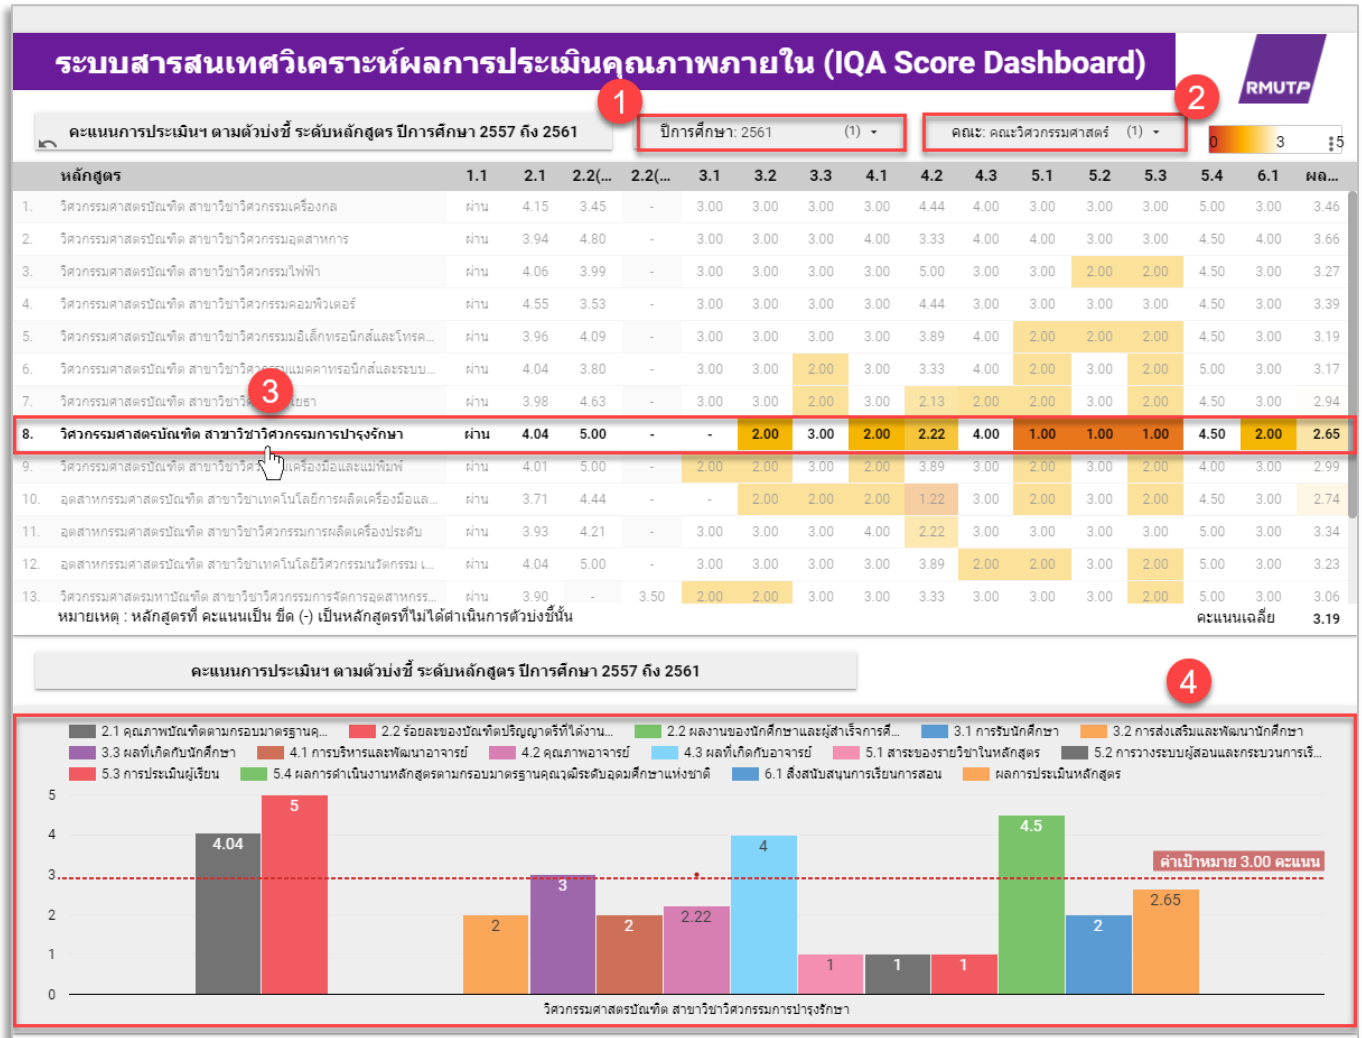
ระบบสารสนเทศวิเคราะห์ผลการประเมินคุณภาพภายใน (IQA Score Dashboard)

RMUTP

คะแนนการประเมินฯ ตามตัวบ่งชี้ ระดับหลักสูตร ปีการศึกษา 2557 ถึง 2561

1 ปีการศึกษา: 2561 (1)

2 คณะ: คณะวิศวกรรมศาสตร์ (1)

0 3 5

| | หลักสูตร | 1.1 | 2.1 | 2.2(... | 2.2(... | 3.1 | 3.2 | 3.3 | 4.1 | 4.2 | 4.3 | 5.1 | 5.2 | 5.3 | 5.4 | 6.1 | ผล... |
|---|---|---|---|---|---|---|---|---|---|---|---|---|---|---|---|---|---|
| 1. | วิศวกรรมศาสตรบัณฑิต สาขาวิชาวิศวกรรมเครื่องกล | ผ่าน | 4.15 | 3.45 | - | 3.00 | 3.00 | 3.00 | 3.00 | 4.44 | 4.00 | 3.00 | 3.00 | 3.00 | 5.00 | 3.00 | 3.46 |
| 2. | วิศวกรรมศาสตรบัณฑิต สาขาวิชาวิศวกรรมอุตสาหการ | ผ่าน | 3.94 | 4.80 | - | 3.00 | 3.00 | 3.00 | 4.00 | 3.33 | 4.00 | 4.00 | 3.00 | 3.00 | 4.50 | 4.00 | 3.66 |
| 3. | วิศวกรรมศาสตรบัณฑิต สาขาวิชาวิศวกรรมไฟฟ้า | ผ่าน | 4.06 | 3.99 | - | 3.00 | 3.00 | 3.00 | 3.00 | 5.00 | 3.00 | 3.00 | 2.00 | 2.00 | 4.50 | 3.00 | 3.27 |
| 4. | วิศวกรรมศาสตรบัณฑิต สาขาวิชาวิศวกรรมคอมพิวเตอร์ | ผ่าน | 4.55 | 3.53 | - | 3.00 | 3.00 | 3.00 | 3.00 | 4.44 | 3.00 | 3.00 | 3.00 | 3.00 | 4.50 | 3.00 | 3.39 |
| 5. | วิศวกรรมศาสตรบัณฑิต สาขาวิชาวิศวกรรมอิเล็กทรอนิกส์และโทรค... | ผ่าน | 3.96 | 4.09 | - | 3.00 | 3.00 | 3.00 | 3.00 | 3.89 | 4.00 | 2.00 | 2.00 | 2.00 | 4.50 | 3.00 | 3.19 |
| 6. | วิศวกรรมศาสตรบัณฑิต สาขาวิชาวิศวกรรมเมคคาทรอนิกส์และระบบ... | ผ่าน | 4.04 | 3.80 | - | 3.00 | 3.00 | 2.00 | 3.00 | 3.33 | 4.00 | 2.00 | 3.00 | 2.00 | 5.00 | 3.00 | 3.17 |
| 7. | วิศวกรรมศาสตรบัณฑิต สาขาวิชาวิ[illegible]ยธา | ผ่าน | 3.98 | 4.63 | - | 3.00 | 3.00 | 2.00 | 3.00 | 2.13 | 2.00 | 2.00 | 3.00 | 2.00 | 4.50 | 3.00 | 2.94 |
| 8. | วิศวกรรมศาสตรบัณฑิต สาขาวิชาวิศวกรรมการปรุงรักษา | ผ่าน | 4.04 | 5.00 | - | - | 2.00 | 3.00 | 2.00 | 2.22 | 4.00 | 1.00 | 1.00 | 1.00 | 4.50 | 2.00 | 2.65 |
| 9. | วิศวกรรมศาสตรบัณฑิต สาขาวิชาวิศ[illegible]เครื่องมือและแม่พิมพ์ | ผ่าน | 4.01 | 5.00 | - | 2.00 | 2.00 | 3.00 | 2.00 | 3.89 | 3.00 | 2.00 | 3.00 | 2.00 | 4.00 | 3.00 | 2.99 |
| 10. | อุตสาหกรรมศาสตรบัณฑิต สาขาวิชาเทคโนโลยีการผลิตเครื่องมือและ... | ผ่าน | 3.71 | 4.44 | - | - | 2.00 | 2.00 | 2.00 | 1.22 | 3.00 | 2.00 | 3.00 | 2.00 | 4.50 | 3.00 | 2.74 |
| 11. | อุตสาหกรรมศาสตรบัณฑิต สาขาวิชาวิศวกรรมการผลิตเครื่องประดับ | ผ่าน | 3.93 | 4.21 | - | 3.00 | 3.00 | 3.00 | 4.00 | 2.22 | 3.00 | 3.00 | 3.00 | 3.00 | 5.00 | 3.00 | 3.34 |
| 12. | อุตสาหกรรมศาสตรบัณฑิต สาขาวิชาเทคโนโลยีวิศวกรรมนวัตกรรม แ... | ผ่าน | 4.04 | 5.00 | - | 3.00 | 3.00 | 3.00 | 3.00 | 3.89 | 2.00 | 2.00 | 3.00 | 2.00 | 5.00 | 3.00 | 3.23 |
| 13. | วิศวกรรมศาสตรมหาบัณฑิต สาขาวิชาวิศวกรรมการจัดการอุตสาหกรร... | ผ่าน | 3.90 | - | 3.50 | 2.00 | 2.00 | 3.00 | 3.00 | 3.33 | 3.00 | 3.00 | 3.00 | 2.00 | 5.00 | 3.00 | 3.06 |

3

หมายเหตุ : หลักสูตรที่ คะแนนเป็น ขีด (-) เป็นหลักสูตรที่ไม่ได้ดำเนินการตัวบ่งชี้นั้น
คะแนนเฉลี่ย 3.19

คะแนนการประเมินฯ ตามตัวบ่งชี้ ระดับหลักสูตร ปีการศึกษา 2557 ถึง 2561

4

2.1 คุณภาพบัณฑิตตามกรอบมาตรฐานคุ... 2.2 ร้อยละของบัณฑิตปริญญาตรีที่ได้งาน... 2.2 ผลงานของนักศึกษาและผู้สำเร็จการศึ... 3.1 การรับนักศึกษา 3.2 การส่งเสริมและพัฒนานักศึกษา 3.3 ผลที่เกิดกับนักศึกษา 4.1 การบริหารและพัฒนาอาจารย์ 4.2 คุณภาพอาจารย์ 4.3 ผลที่เกิดกับอาจารย์ 5.1 สาระของรายวิชาในหลักสูตร 5.2 การวางระบบผู้สอนและกระบวนการเรี... 5.3 การประเมินผู้เรียน 5.4 ผลการดำเนินงานหลักสูตรตามกรอบมาตรฐานคุณวุฒิระดับอุดมศึกษาแห่งชาติ 6.1 สิ่งสนับสนุนการเรียนการสอน ผลการประเมินหลักสูตร

5 4 3 2 1 0

4.04 5 2 3 2 2.22 4 1 1 1 4.5 2 2.65

ค่าเป้าหมาย 3.00 คะแนน

วิศวกรรมศาสตรบัณฑิต สาขาวิชาวิศวกรรมการปรุงรักษา